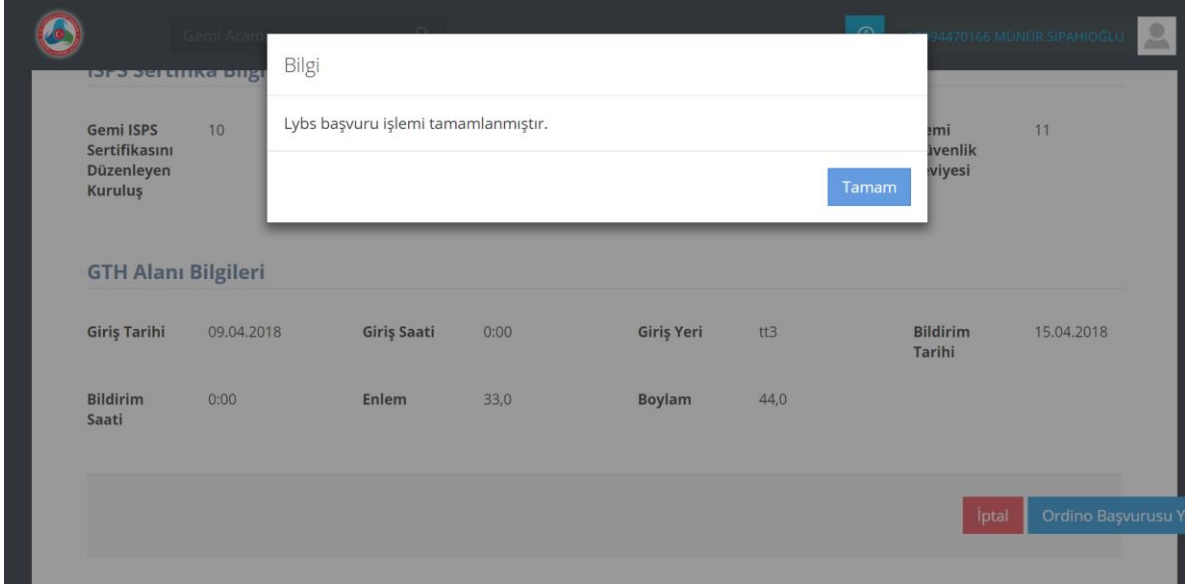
Gemi Aram

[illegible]94470166 MÜNÜR SİPAHİOĞLU

ISPS Sertifika Bilgi

Bilgi

Lybs başvuru işlemi tamamlanmıştır.

Tamam

Gemi ISPS Sertifikasını Düzenleyen Kuruluş 10

emi üvenlik eviyesi 11

GTH Alanı Bilgileri

| Giriş Tarihi | 09.04.2018 | Giriş Saati | 0:00 | Giriş Yeri | tt3 | Bildirim Tarihi | 15.04.2018 |
|---|---|---|---|---|---|---|---|
| Bildirim Saati | 0:00 | Enlem | 33,0 | Boylam | 44,0 | | |

İptal

Ordino Başvurusu Y